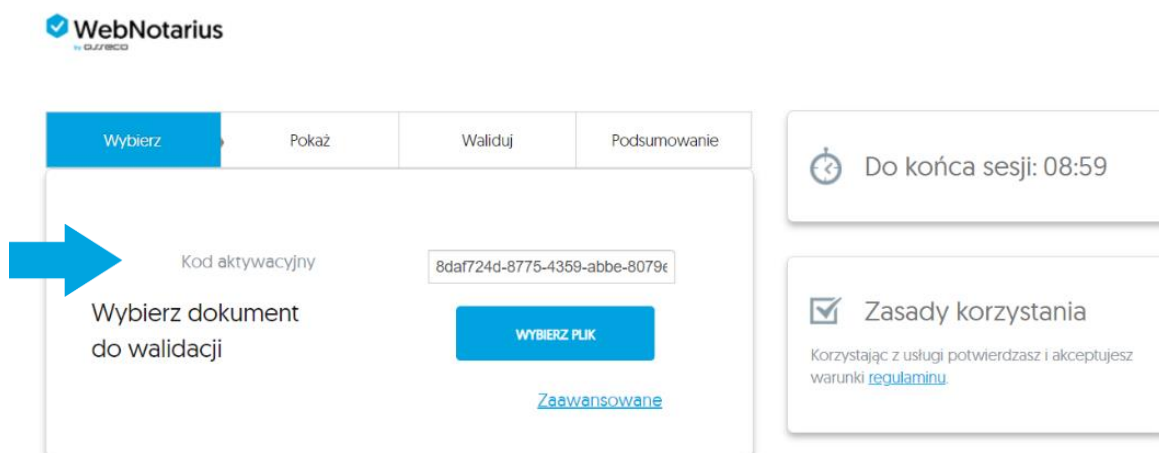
WebNotarius
by asseco

Wybierz | Pokaż | Waliduj | Podsumowanie

Kod aktywacyjny
8daf724d-8775-4359-abbe-8079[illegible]

Wybierz dokument do walidacji

WYBIERZ PLIK

Zaawansowane

Do końca sesji: 08:59

Zasady korzystania

Korzystając z usługi potwierdzasz i akceptujesz warunki regulaminu.